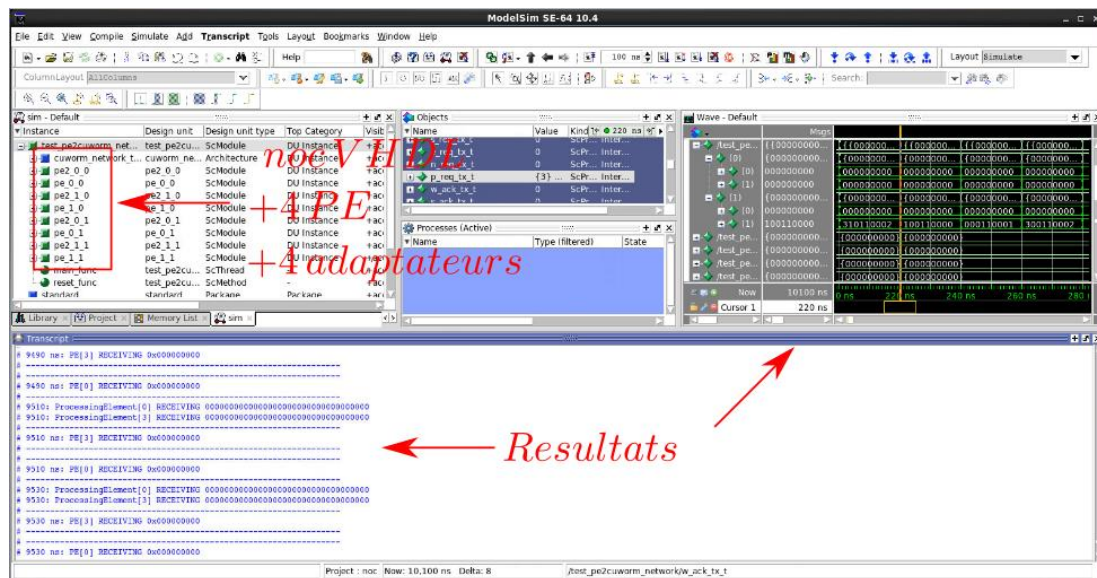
ModelSim SE-64 10.4

File Edit View Compile Simulate Add Transcript Tools Layout Bookmarks Window Help

Help

Layout Simulate

ColumnLayout AllColumns

Search:

sim - Default

| Instance | Design unit | Design unit type | Top Category | Visit |
|---|---|---|---|---|
| test_pe2cuworm_net... | test_pe2cu... | ScModule | DU Instance | +ac |
| cuworm_network_t... | cuworm_ne... | Architecture | DU Instance | +ac |
| pe2_0_0 | pe2_0_0 | ScModule | DU Instance | +ac |
| pe_0_0 | pe_0_0 | ScModule | DU Instance | +ac |
| pe2_1_0 | pe2_1_0 | ScModule | DU Instance | +ac |
| pe_1_0 | pe_1_0 | ScModule | DU Instance | +ac |
| pe2_0_1 | pe2_0_1 | ScModule | DU Instance | +ac |
| pe_0_1 | pe_0_1 | ScModule | DU Instance | +ac |
| pe2_1_1 | pe2_1_1 | ScModule | DU Instance | +ac |
| pe_1_1 | pe_1_1 | ScModule | DU Instance | +ac |
| main_func | test_pe2cu... | ScThread | - | +ac |
| reset_func | test_pe2cu... | ScMethod | - | +ac |
| standard | standard | Package | Package | +ac |

noc VHDL
+4 PE
+4 adaptateurs

Library Project Memory List sim

Objects

| Name | Value | Kind |
|---|---|---|
| p_req_tx_t | {3} | ScPr... Inter... |
| w_ack_tx_t | 0 | ScPr... Inter... |

Processes (Active)

| Name | Type (filtered) | State |
|---|---|---|

Wave - Default

Msgs

/test_pe... {{00000000...
[0] {00000000...
[0] 00000000
[1] 00000000
[1] {00000000...
[0] 00000000
[1] 100110000
/test_pe... {00000000...
/test_pe... {00000000...
/test_pe... {00000000...
/test_pe... {00000000...

Now 10100 ns
Cursor 1 220 ns

0 ns 220 ns 240 ns 260 ns 280

Transcript

# 9490 ns: PE[3] RECEIVING 0x00000000
# 9490 ns: PE[0] RECEIVING 0x00000000
# 9510: ProcessingElement[0] RECEIVING 0000000000000000000000000000000
# 9510: ProcessingElement[3] RECEIVING 0000000000000000000000000000000
# 9510 ns: PE[3] RECEIVING 0x00000000
# 9510 ns: PE[0] RECEIVING 0x00000000
# 9530: ProcessingElement[0] RECEIVING 0000000000000000000000000000000
# 9530: ProcessingElement[3] RECEIVING 0000000000000000000000000000000
# 9530 ns: PE[3] RECEIVING 0x00000000
# 9530 ns: PE[0] RECEIVING 0x00000000

Resultats

Project : noc Now: 10,100 ns Delta: 8 /test_pe2cuworm_network/w_ack_tx_t